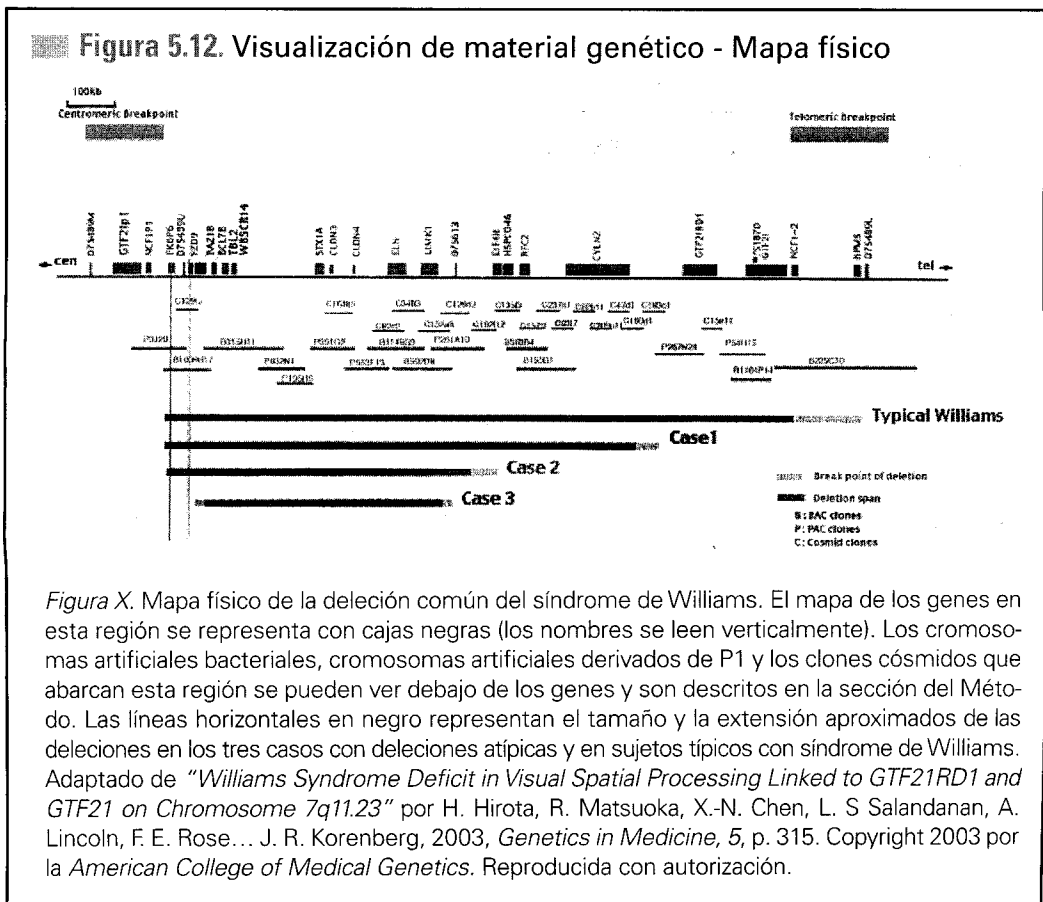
Figura 5.12. Visualización de material genético - Mapa físico

100kb
Centromeric Breakpoint

Telomeric Breakpoint

D7S489A GTF2Ip1 NCF1P1 FKBP6 D7S489U FZD9 BAZ1B BCL7B TBL2 WBSCR14 STX1A CLDN3 CLDN4 ELN LIMK1 D7S613 EIF4H HSPC046 RFC2 CYLN2 GTF2IRD1 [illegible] GTF2I NCF1-2 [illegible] D7S489L

cen

tel

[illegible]

Typical Williams

Case1

Case 2

Case 3

Break point of deletion

Deletion span

B: BAC clones
P: PAC clones
C: Cosmid clones

Figura X. Mapa físico de la deleción común del síndrome de Williams. El mapa de los genes en esta región se representa con cajas negras (los nombres se leen verticalmente). Los cromosomas artificiales bacteriales, cromosomas artificiales derivados de P1 y los clones cósmidos que abarcan esta región se pueden ver debajo de los genes y son descritos en la sección del Método. Las líneas horizontales en negro representan el tamaño y la extensión aproximados de las deleciones en los tres casos con deleciones atípicas y en sujetos típicos con síndrome de Williams. Adaptado de "Williams Syndrome Deficit in Visual Spatial Processing Linked to GTF21RD1 and GTF21 on Chromosome 7q11.23" por H. Hirota, R. Matsuoka, X.-N. Chen, L. S Salandanan, A. Lincoln, F. E. Rose... J. R. Korenberg, 2003, Genetics in Medicine, 5, p. 315. Copyright 2003 por la American College of Medical Genetics. Reproducida con autorización.